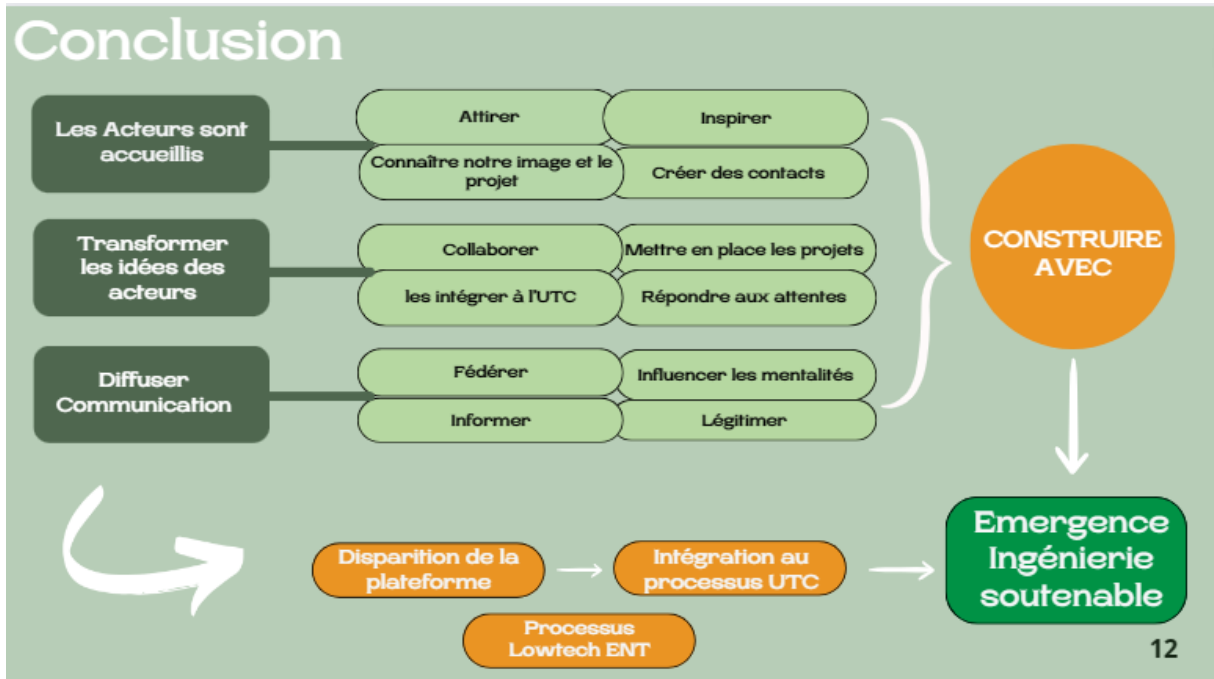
Conclusion

Les Acteurs sont accueillis

Attirer

Inspirer

Connaître notre image et le projet

Créer des contacts

Transformer les idées des acteurs

Collaborer

Mettre en place les projets

les intégrer à l'UTC

Répondre aux attentes

Diffuser Communication

Fédérer

Influencer les mentalités

Informer

Légitimer

CONSTRUIRE AVEC

Disparition de la plateforme

Intégration au processus UTC

Emergence Ingénierie soutenable

Processus Lowtech ENT

12